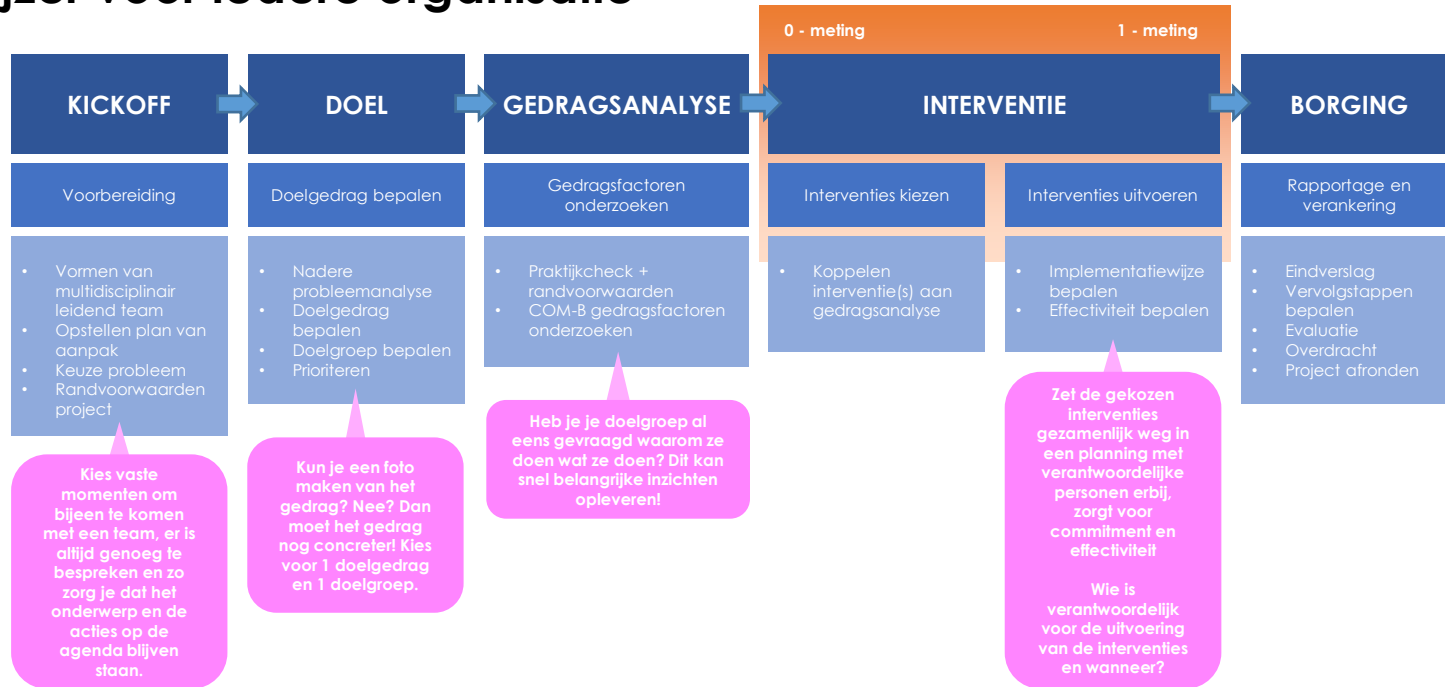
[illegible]

0 - meting

1 - meting

KICKOFF

DOEL

GEDRAGSANALYSE

INTERVENTIE

BORGING

Voorbereiding

Doelgedrag bepalen

Gedragsfactoren onderzoeken

Interventies kiezen

Interventies uitvoeren

Rapportage en verankering

- Vormen van multidisciplinair leidend team
- Opstellen plan van aanpak
- Keuze probleem
- Randvoorwaarden project

- Nadere probleemanalyse
- Doelgedrag bepalen
- Doelgroep bepalen
- Prioriteren

- Praktijkcheck + randvoorwaarden
- COM-B gedragsfactoren onderzoeken

- Koppelen interventie(s) aan gedragsanalyse

- Implementatiewijze bepalen
- Effectiviteit bepalen

- Eindverslag
- Vervolgstappen bepalen
- Evaluatie
- Overdracht
- Project afronden

Kies vaste momenten om bijeen te komen met een team, er is altijd genoeg te bespreken en zo zorg je dat het onderwerp en de acties op de agenda blijven staan.

Kun je een foto maken van het gedrag? Nee? Dan moet het gedrag nog concreter! Kies voor 1 doelgedrag en 1 doelgroep.

Heb je je doelgroep al eens gevraagd waarom ze doen wat ze doen? Dit kan snel belangrijke inzichten opleveren!

Zet de gekozen interventies gezamenlijk weg in een planning met verantwoordelijke personen erbij, zorgt voor commitment en effectiviteit

Wie is verantwoordelijk voor de uitvoering van de interventies en wanneer?